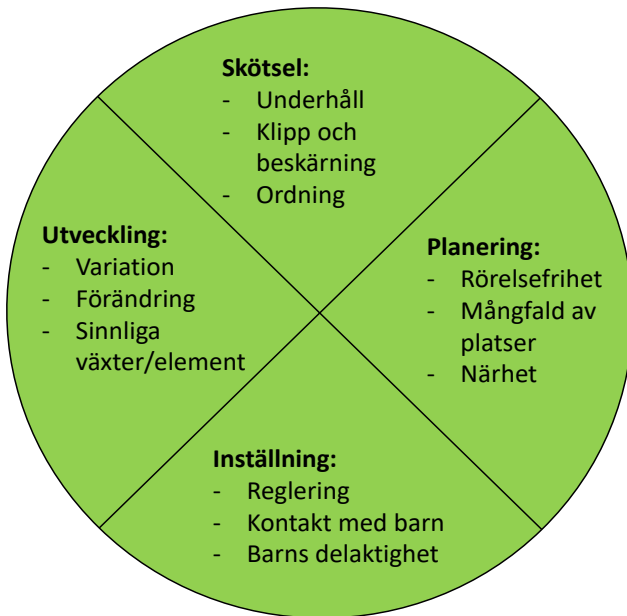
Skötsel:
- Underhåll
- Klipp och beskärning
- Ordning

Utveckling:
- Variation
- Förändring
- Sinnliga växter/element

Planering:
- Rörelsefrihet
- Mångfald av platser
- Närhet

Inställning:
- Reglering
- Kontakt med barn
- Barns delaktighet